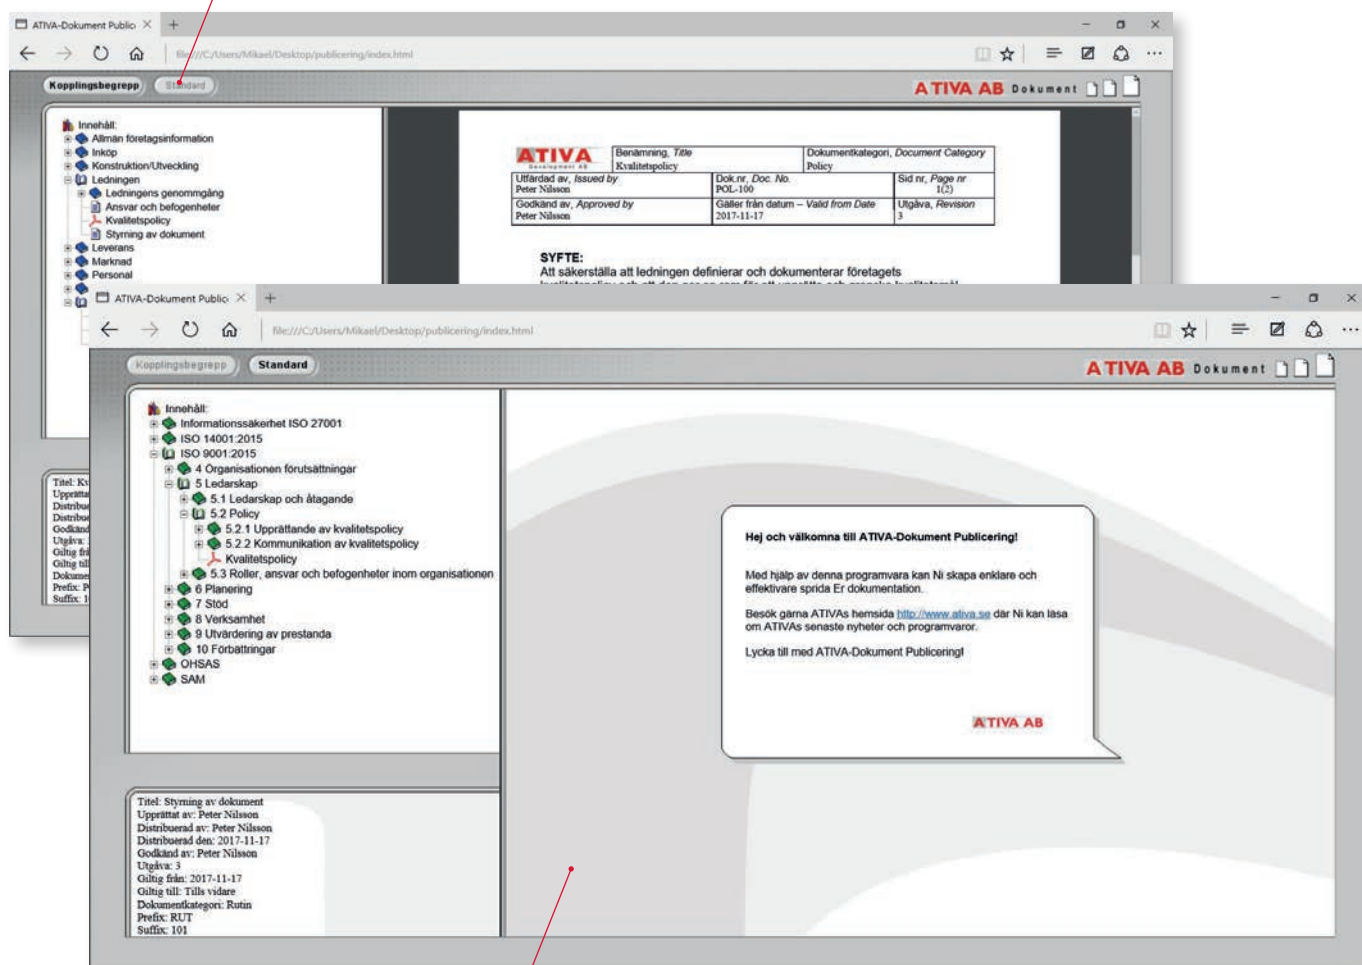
ATIVA-Dokument Public ×

file:///C:/Users/Mikael/Desktop/publicering/index.html

Kopplingsbegrepp  Standard

ATIVA AB Dokument

Innehåll:
Allmän företagsinformation
Inköp
Konstruktion/Utveckling
Ledningen
Ledningens genomgång
Ansvar och befogenheter
Kvalitetspolicy
Styrning av dokument
Leverans
Marknad
Personal

| ATIVA | Benämning, *Title* Kvalitetspolicy | Dokumentkategori, *Document Category* Policy |
|---|---|---|
| Utfärdad av, *Issued by* Peter Nilsson | Dok.nr, *Doc. No.* POL-100 | Sid nr, *Page nr* 1(2) |
| Godkänd av, *Approved by* Peter Nilsson | Gäller från datum – *Valid from Date* 2017-11-17 | Utgåva, *Revision* 3 |

SYFTE:
Att säkerställa att ledningen definierar och dokumenterar företagets

Titel: Kv
Upprätta
Distribue
Distribue
Godkänd
Utgåva:
Giltig frå
Giltig til
Dokume
Prefix: P
Suffix: 1

ATIVA-Dokument Public ×

file:///C:/Users/Mikael/Desktop/publicering/index.html

Kopplingsbegrepp  Standard

ATIVA AB Dokument

Innehåll:
Informationssäkerhet ISO 27001
ISO 14001:2015
ISO 9001:2015
4 Organisationen förutsättningar
5 Ledarskap
5.1 Ledarskap och åtagande
5.2 Policy
5.2.1 Upprättande av kvalitetspolicy
5.2.2 Kommunikation av kvalitetspolicy
Kvalitetspolicy
5.3 Roller, ansvar och befogenheter inom organisationen
6 Planering
7 Stöd
8 Verksamhet
9 Utvärdering av prestanda
10 Förbättringar
OHSAS
SAM

Hej och välkomna till ATIVA-Dokument Publicering!

Med hjälp av denna programvara kan Ni skapa enklare och effektivare sprida Er dokumentation.

Besök gärna ATIVAs hemsida http://www.ativa.se där Ni kan läsa om ATIVAs senaste nyheter och programvaror.

Lycka till med ATIVA-Dokument Publicering!

ATIVA AB

Titel: Styrning av dokument
Upprättat av: Peter Nilsson
Distribuerad av: Peter Nilsson
Distribuerad den: 2017-11-17
Godkänd av: Peter Nilsson
Utgåva: 3
Giltig från: 2017-11-17
Giltig till: Tills vidare
Dokumentkategori: Rutin
Prefix: RUT
Suffix: 101